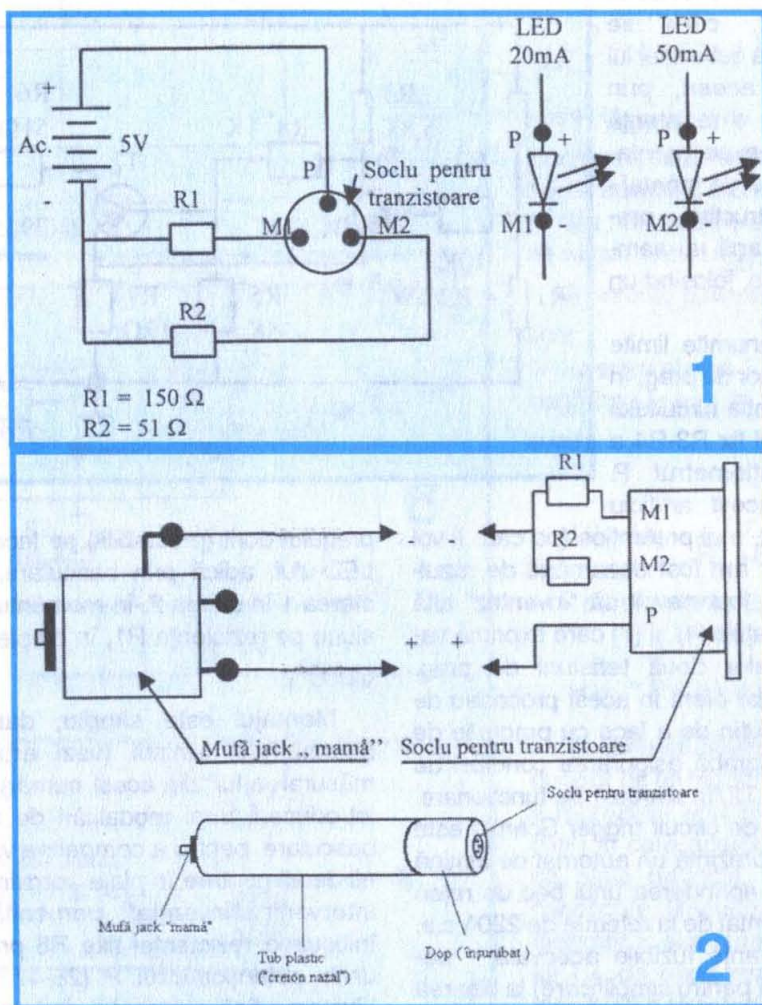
+
Ac. 5V
-
R1
R2
P
M1
M2
Soclu pentru tranzistoare
R1 = 150 Ω
R2 = 51 Ω
LED 20mA
P +
M1 -
LED 50mA
P +
M2 -
1

R1
R2
M1
M2
P
-
+ +
Mufă jack ,, mamă''
Soclu pentru tranzistoare
Soclu pentru tranzistoare
Mufă jack "mamă"
Tub plastic ("creion nazal")
Dop (înşurubat)
2